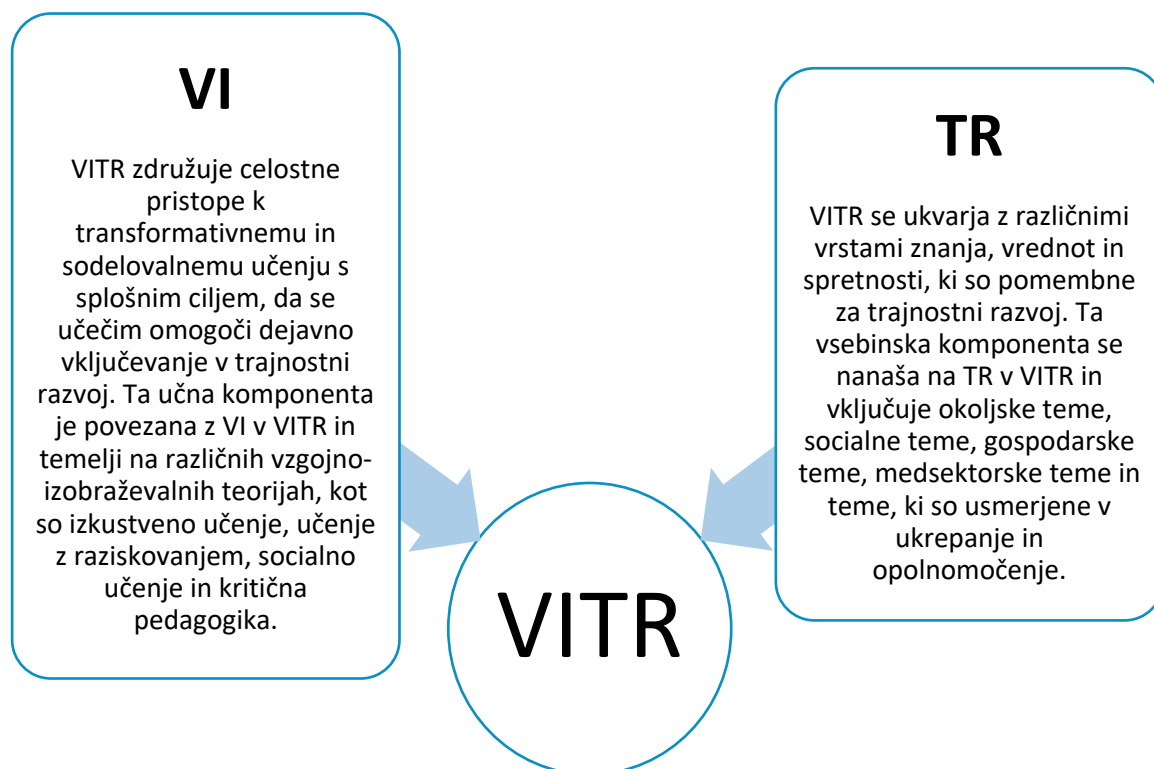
VI

VITR združuje celostne pristope k transformativnemu in sodelovalnemu učenju s splošnim ciljem, da se učečim omogoči dejavno vključevanje v trajnostni razvoj. Ta učna komponenta je povezana z VI v VITR in temelji na različnih vzgojno-izobraževalnih teorijah, kot so izkustveno učenje, učenje z raziskovanjem, socialno učenje in kritična pedagogika.

TR

VITR se ukvarja z različnimi vrstami znanja, vrednot in spretnosti, ki so pomembne za trajnostni razvoj. Ta vsebinska komponenta se nanaša na TR v VITR in vključuje okoljske teme, socialne teme, gospodarske teme, medsektorske teme in teme, ki so usmerjene v ukrepanje in opolnomočenje.

VITR